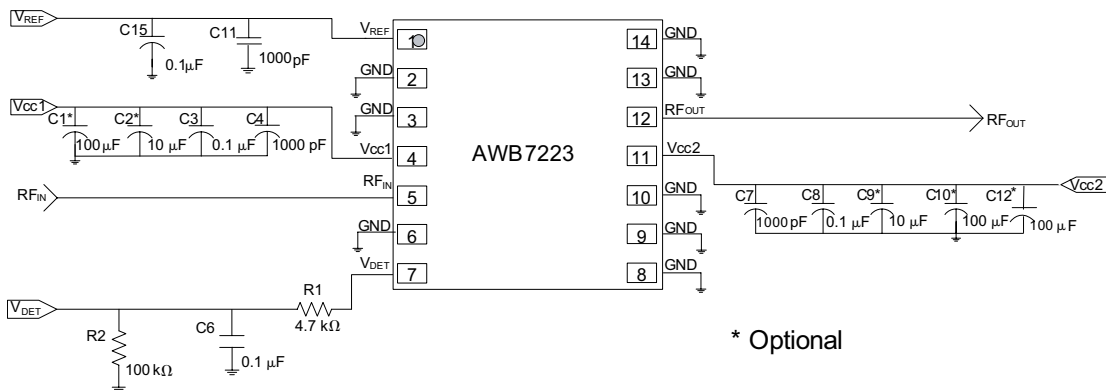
$V_{REF}$

C15

0.1μF

C11

1000pF

$V_{REF}$

1

GND

2

GND

3

Vcc1

4

$RF_{IN}$

5

GND

6

$V_{DET}$

7

Vcc1

C1*

100μF

C2*

10 μF

C3

0.1 μF

C4

1000 pF

$RF_{IN}$

AWB7223

14

GND

13

GND

12

$RF_{OUT}$

11

Vcc2

10

GND

9

GND

8

GND

$RF_{OUT}$

Vcc2

C7

1000pF

C8

0.1 μF

C9*

10 μF

C10*

100 μF

C12*

100 μF

$V_{DET}$

R2

100 kΩ

C6

0.1 μF

R1

4.7 kΩ

* Optional